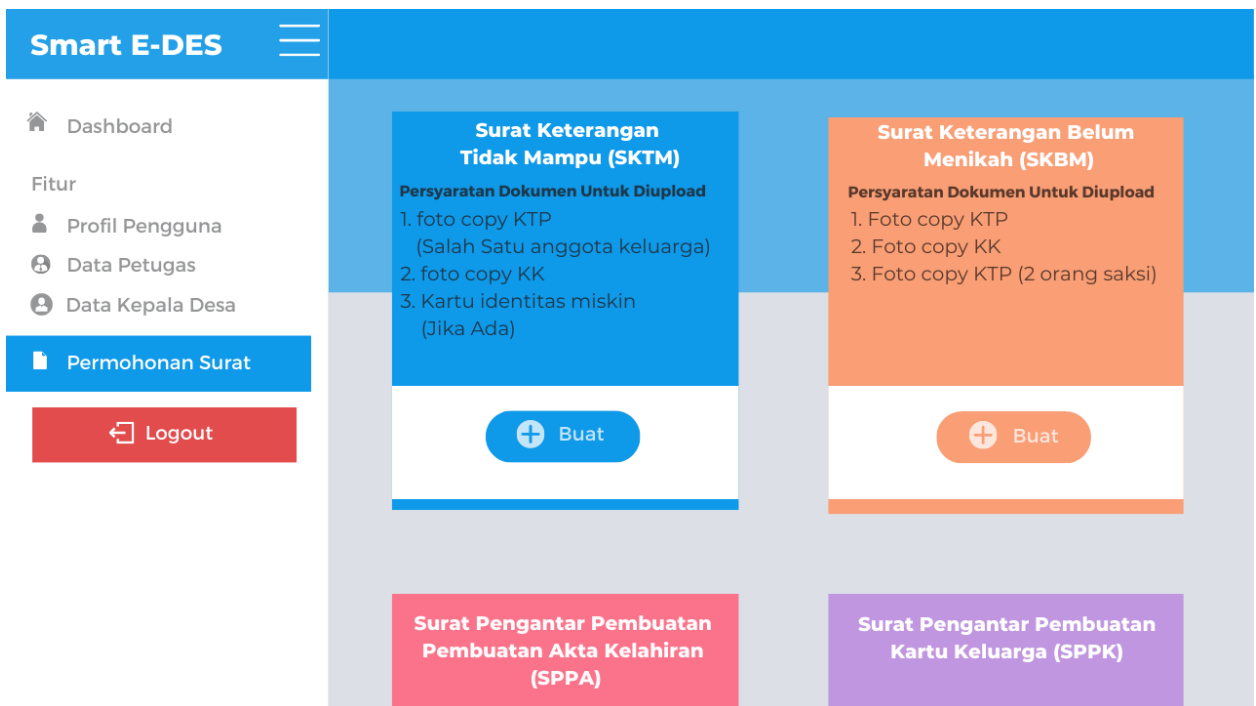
Smart E-DES

Dashboard

Fitur

Profil Pengguna

Data Petugas

Data Kepala Desa

Permohonan Surat

Logout

Surat Keterangan Tidak Mampu (SKTM)

Persyaratan Dokumen Untuk Diupload

1. foto copy KTP (Salah Satu anggota keluarga)
2. foto copy KK
3. Kartu identitas miskin (Jika Ada)

Buat

Surat Keterangan Belum Menikah (SKBM)

Persyaratan Dokumen Untuk Diupload

1. Foto copy KTP
2. Foto copy KK
3. Foto copy KTP (2 orang saksi)

Buat

Surat Pengantar Pembuatan Pembuatan Akta Kelahiran (SPPA)

Surat Pengantar Pembuatan Kartu Keluarga (SPPK)